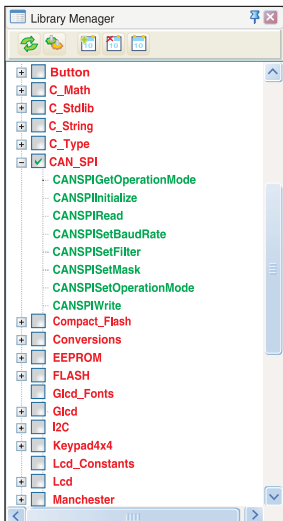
Library Menager

Button
C_Math
C_Stdlib
C_String
C_Type
CAN_SPI
CANSPIGetOperationMode
CANSPIInitialize
CANSPIRead
CANSPISetBaudRate
CANSPISetFilter
CANSPISetMask
CANSPISetOperationMode
CANSPIWrite
Compact_Flash
Conversions
EEPROM
FLASH
Glcd_Fonts
Glcd
I2C
Keypad4x4
Lcd_Constants
Lcd
Manchester